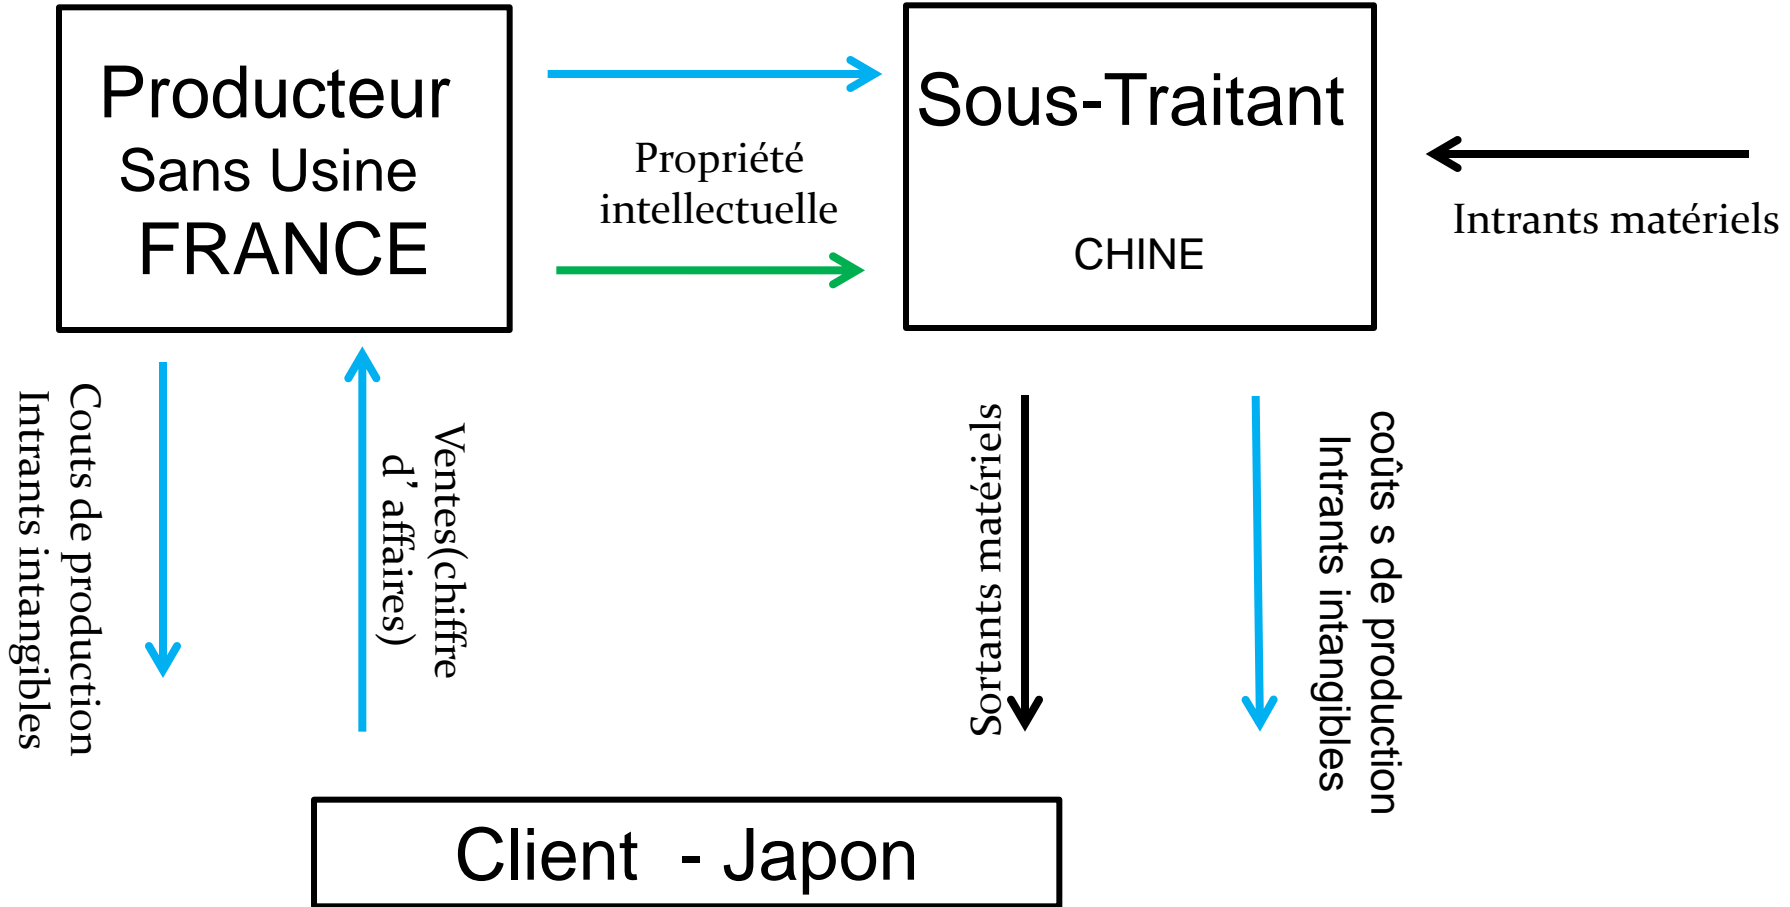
Producteur
Sans Usine
FRANCE

Propriété intellectuelle

Sous-Traitant

CHINE

Intrants matériels

Couts de production
Intrants intangibles

Ventes(chiffre d' affaires)

Sortants matériels

coûts s de production
Intrants intangibles

Client - Japon